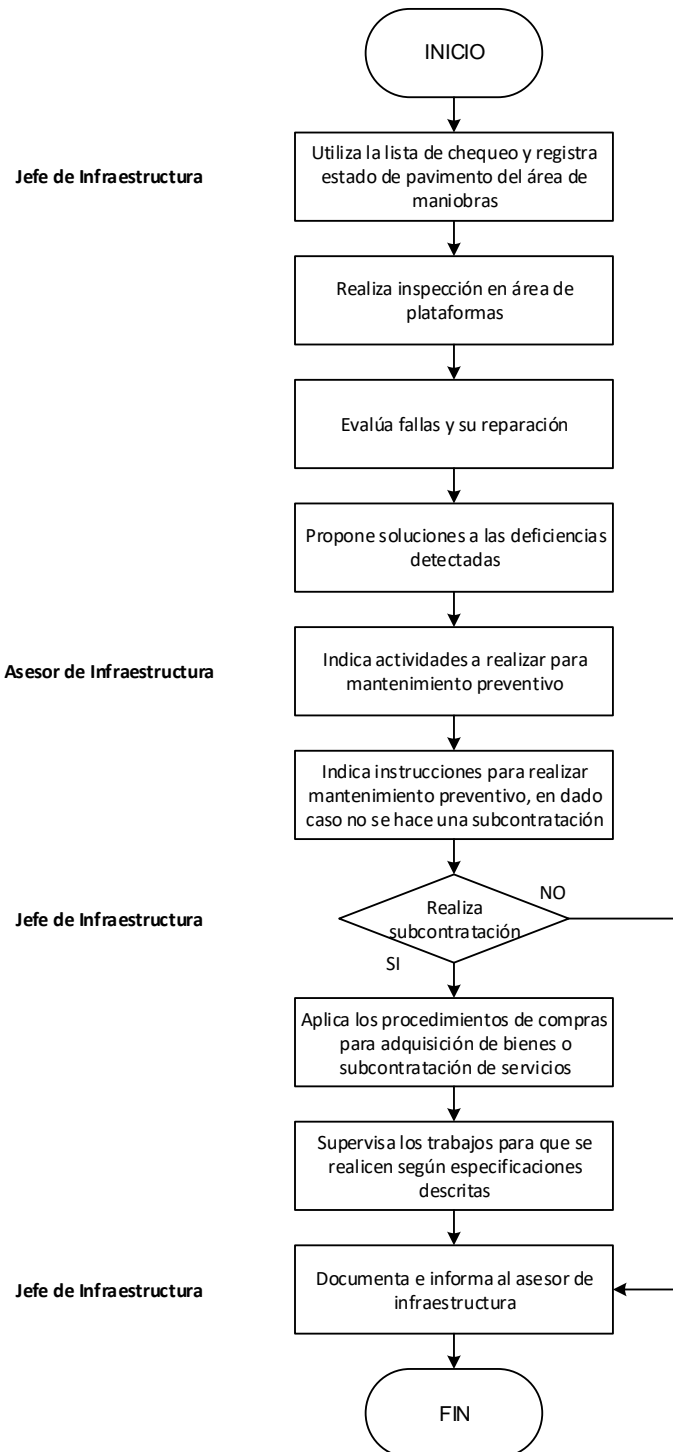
INICIO

Jefe de Infraestructura

Utiliza la lista de chequeo y registra estado de pavimento del área de maniobras

Realiza inspección en área de plataformas

Evalúa fallas y su reparación

Propone soluciones a las deficiencias detectadas

Asesor de Infraestructura

Indica actividades a realizar para mantenimiento preventivo

Indica instrucciones para realizar mantenimiento preventivo, en dado caso no se hace una subcontratación

Jefe de Infraestructura

Realiza subcontratación

NO

SI

Aplica los procedimientos de compras para adquisición de bienes o subcontratación de servicios

Supervisa los trabajos para que se realicen según especificaciones descritas

Jefe de Infraestructura

Documenta e informa al asesor de infraestructura

FIN